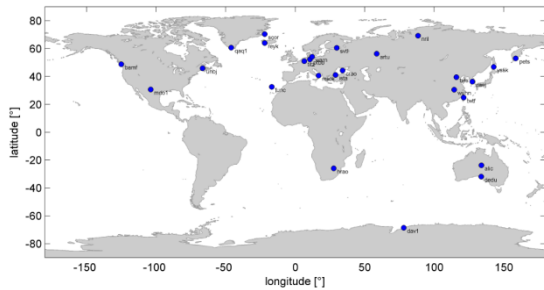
80
60
40
20
0
-20
-40
-60
-80
latitude [°]
-150
-100
-50
0
50
100
150
longitude [°]
benf
frn1
ottb
qaq1
scor
reyk
tcfs
grbl
witc
ebre
nico
nvo
anka
arti
novl
kitb
sti
bjfs
pets
yssk
sksa
shao
hkfs
alic
ceda
hrao
dav1